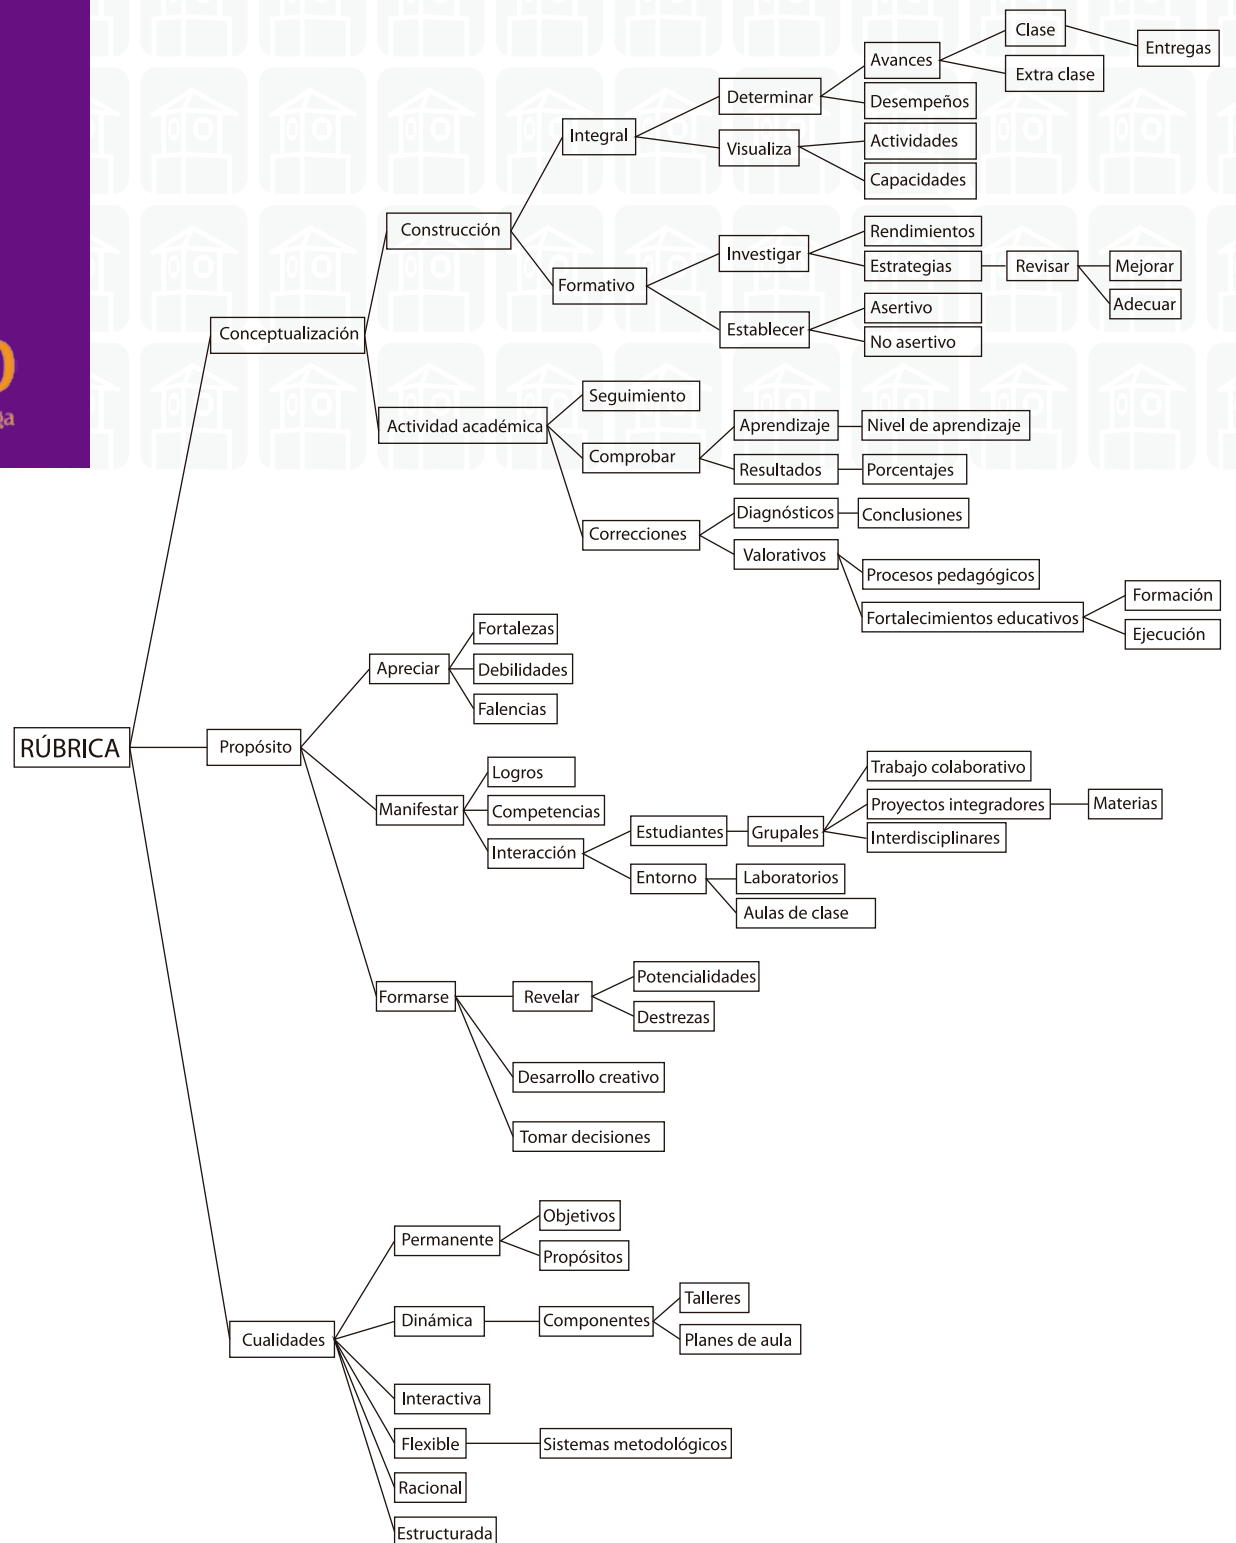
0
ga

RÚBRICA

Conceptualización
Construcción
Integral
Determinar
Avances
Clase
Extra clase
Entregas
Desempeños
Visualiza
Actividades
Capacidades
Formativo
Investigar
Rendimientos
Estrategias
Revisar
Mejorar
Adecuar
Establecer
Asertivo
No asertivo
Actividad académica
Seguimiento
Comprobar
Aprendizaje
Nivel de aprendizaje
Resultados
Porcentajes
Correcciones
Diagnósticos
Conclusiones
Valorativos
Procesos pedagógicos
Fortalecimientos educativos
Formación
Ejecución

Propósito
Apreciar
Fortalezas
Debilidades
Falencias
Manifestar
Logros
Competencias
Interacción
Estudiantes
Grupales
Trabajo colaborativo
Proyectos integradores
Materias
Interdisciplinares
Entorno
Laboratorios
Aulas de clase
Formarse
Revelar
Potencialidades
Destrezas
Desarrollo creativo
Tomar decisiones

Cualidades
Permanente
Objetivos
Propósitos
Dinámica
Componentes
Talleres
Planes de aula
Interactiva
Flexible
Sistemas metodológicos
Racional
Estructurada